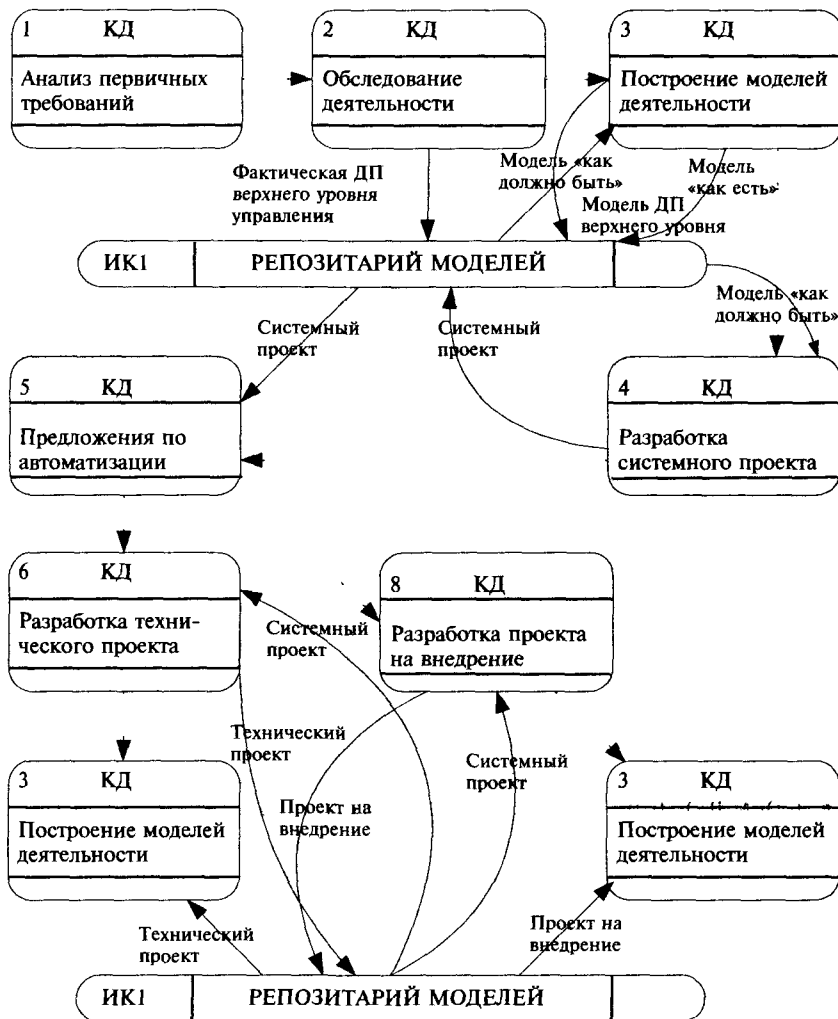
1 КД

Анализ первичных требований

2 КД

Обследование деятельности

3 КД

Построение моделей деятельности

Фактическая ДП верхнего уровня управления

Модель «как должно быть»

Модель «как есть»

Модель ДП верхнего уровня

ИК1 РЕПОЗИТАРИЙ МОДЕЛЕЙ

Модель «как должно быть»

Системный проект

Системный проект

5 КД

Предложения по автоматизации

4 КД

Разработка системного проекта

6 КД

Разработка технического проекта

Системный проект

8 КД

Разработка проекта на внедрение

Технический проект

Системный проект

3 КД

Построение моделей деятельности

Проект на внедрение

3 КД

Построение моделей деятельности

Технический проект

Проект на внедрение

ИК1 РЕПОЗИТАРИЙ МОДЕЛЕЙ